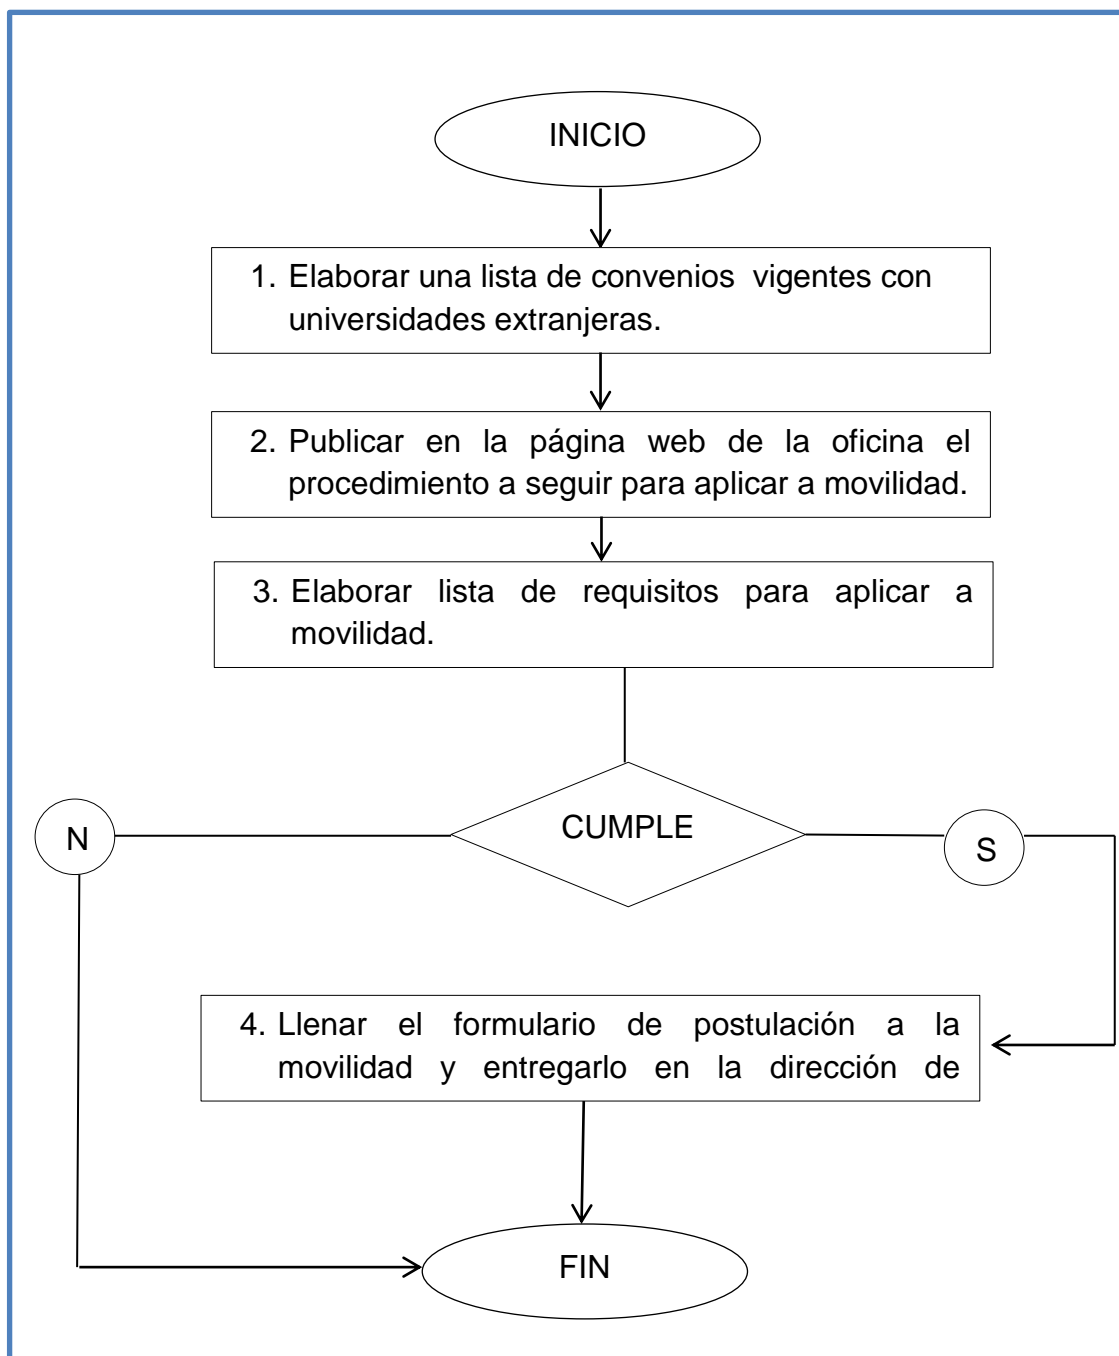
INICIO

1. Elaborar una lista de convenios vigentes con universidades extranjeras.

2. Publicar en la página web de la oficina el procedimiento a seguir para aplicar a movilidad.

3. Elaborar lista de requisitos para aplicar a movilidad.

N

CUMPLE

S

4. Llenar el formulario de postulación a la movilidad y entregarlo en la dirección de

FIN